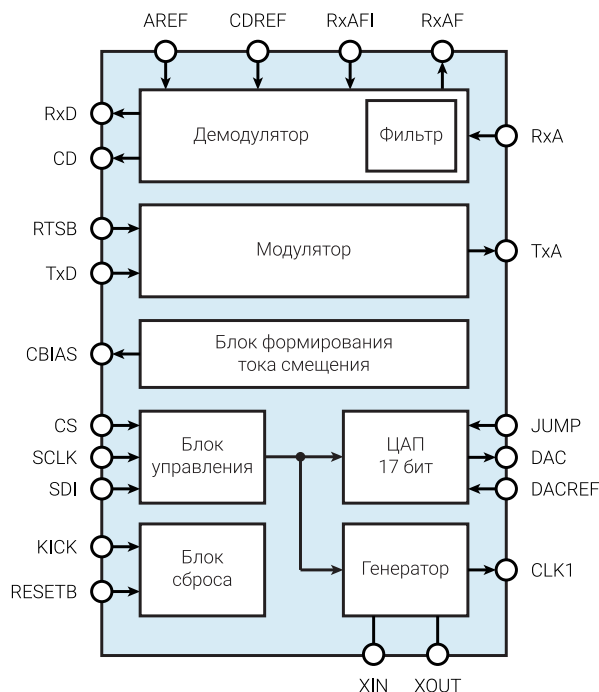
AREF
CDREF
RxAFI
RxAF

RxD
CD
Демодулятор
Фильтр
RxA

RTSB
TxD
Модулятор
TxA

CBIAS
Блок формирования тока смещения

CS
SCLK
SDI
Блок управления
ЦАП 17 бит
JUMP
DAC
DACREF

KICK
RESETB
Блок сброса
Генератор
CLK1

XIN
XOUT